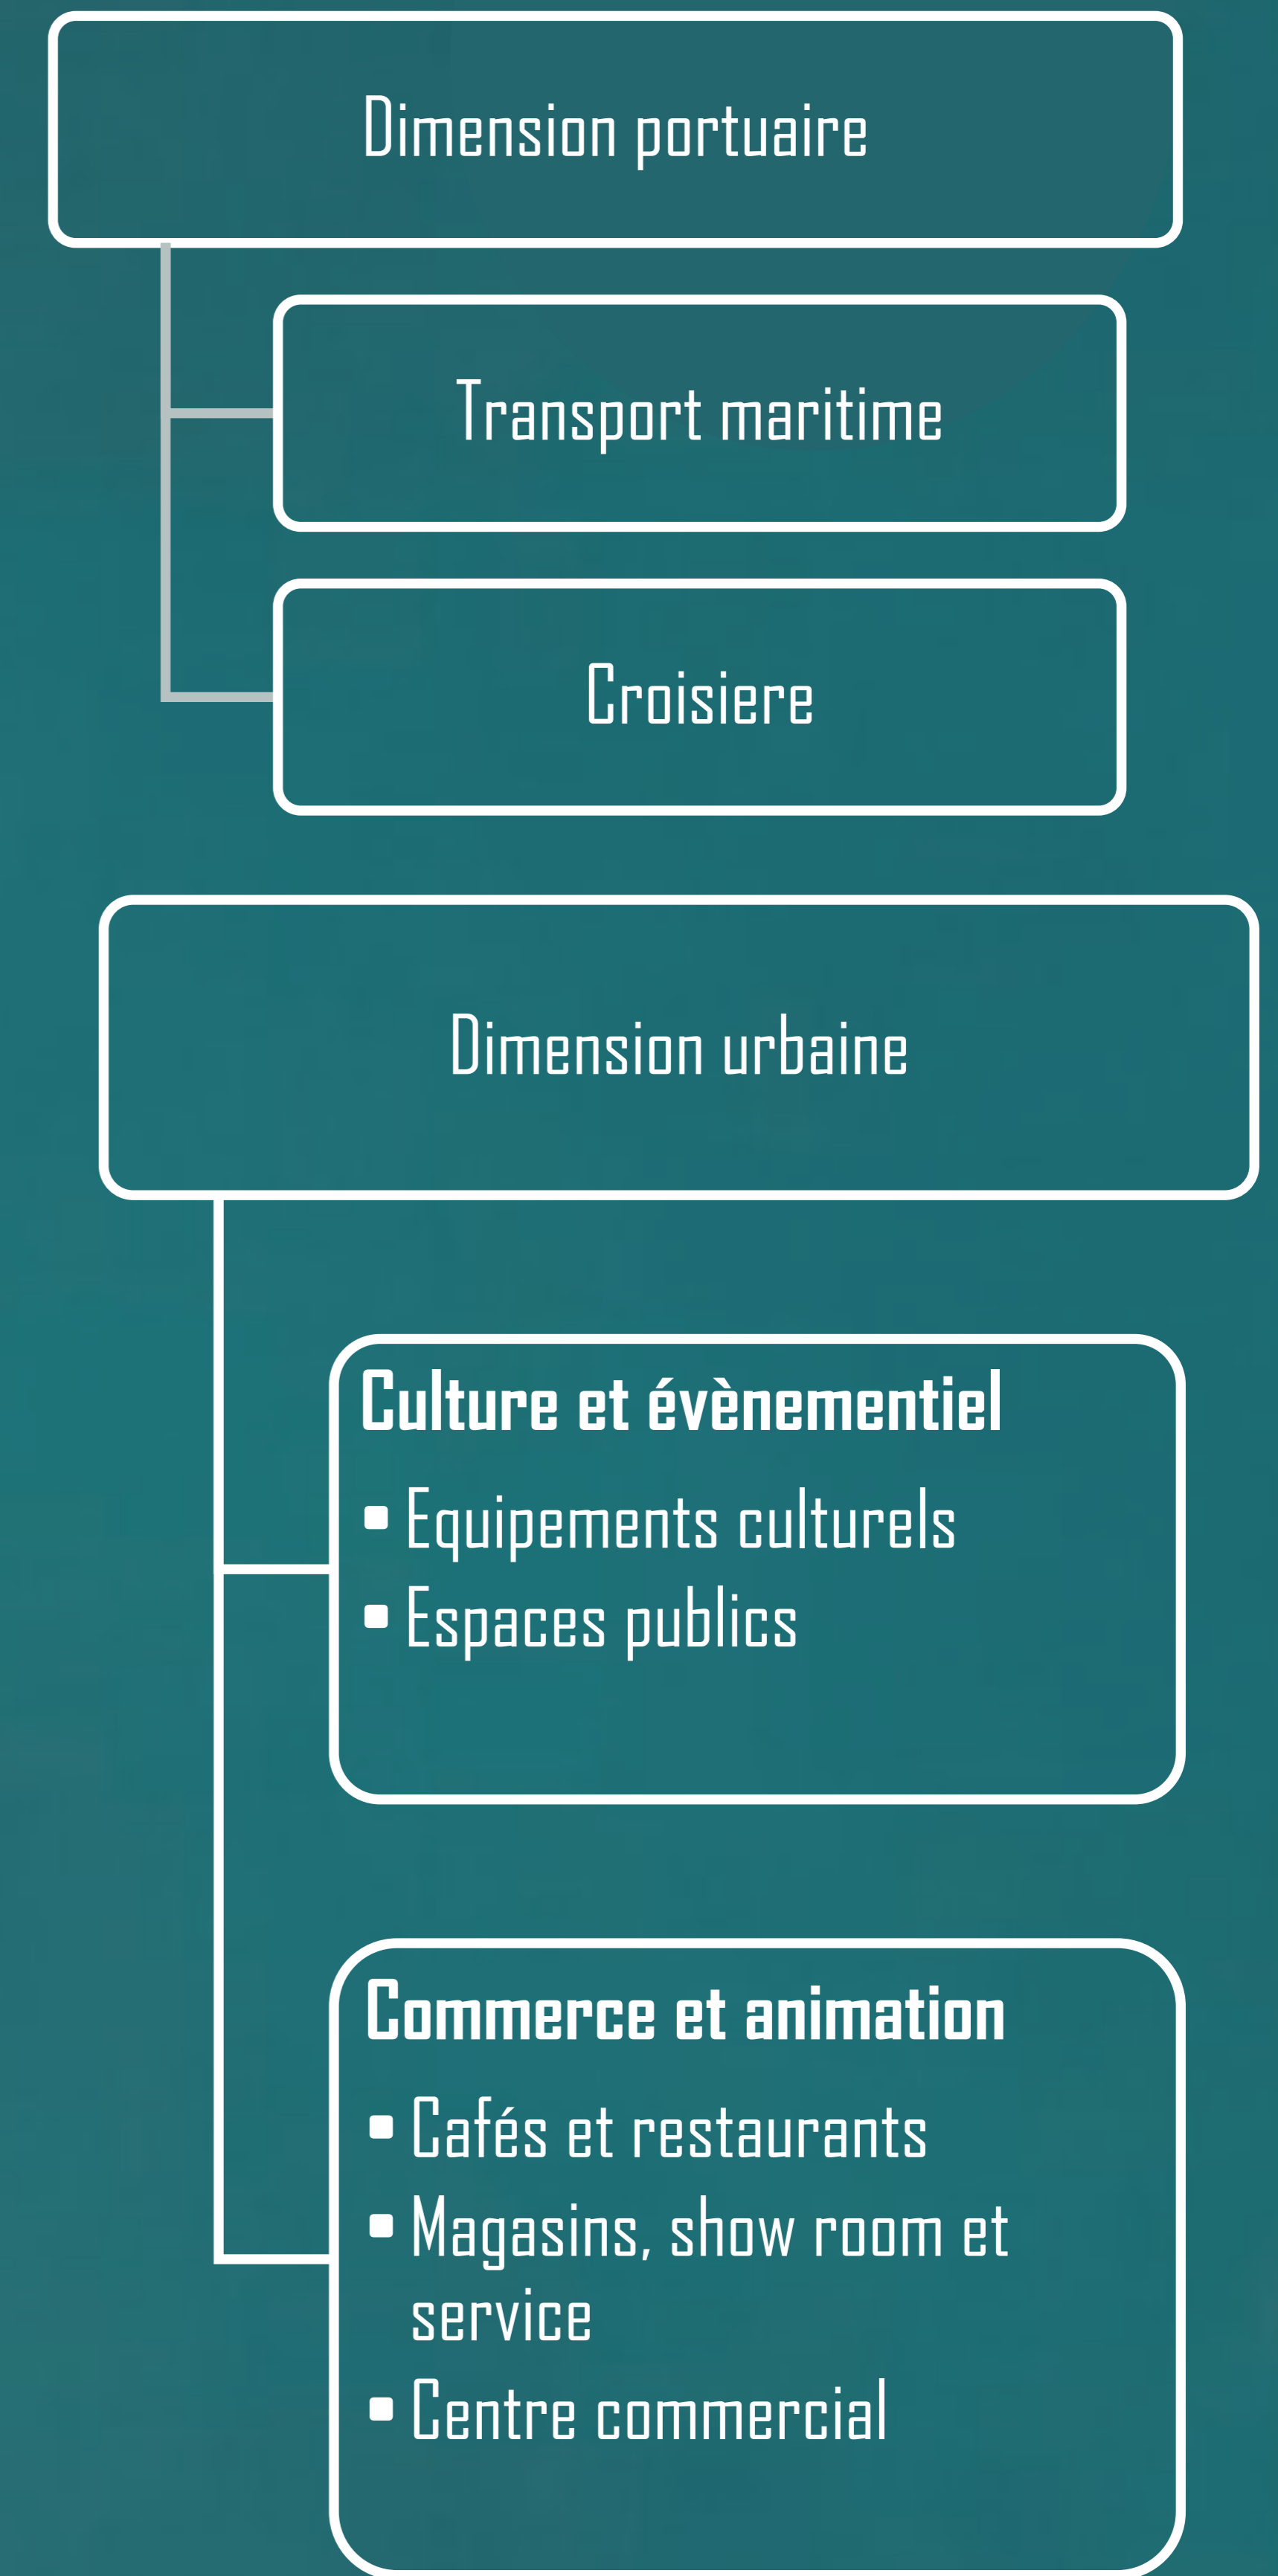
Dimension portuaire

Transport maritime

Croisiere

Dimension urbaine

Culture et évènementiel
- Equipements culturels
- Espaces publics

Commerce et animation
- Cafés et restaurants
- Magasins, show room et service
- Centre commercial